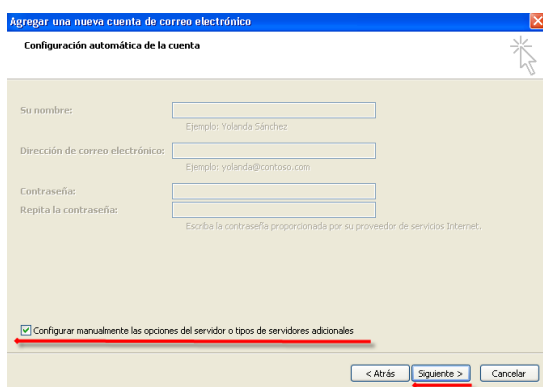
Agregar una nueva cuenta de correo electrónico

Configuración automática de la cuenta

Su nombre:
Ejemplo: Yolanda Sánchez

Dirección de correo electrónico:
Ejemplo: yolanda@contoso.com

Contraseña:
Repita la contraseña:
Escriba la contraseña proporcionada por su proveedor de servicios Internet.

☑ Configurar manualmente las opciones del servidor o tipos de servidores adicionales

< Atrás | Siguiente > | Cancelar